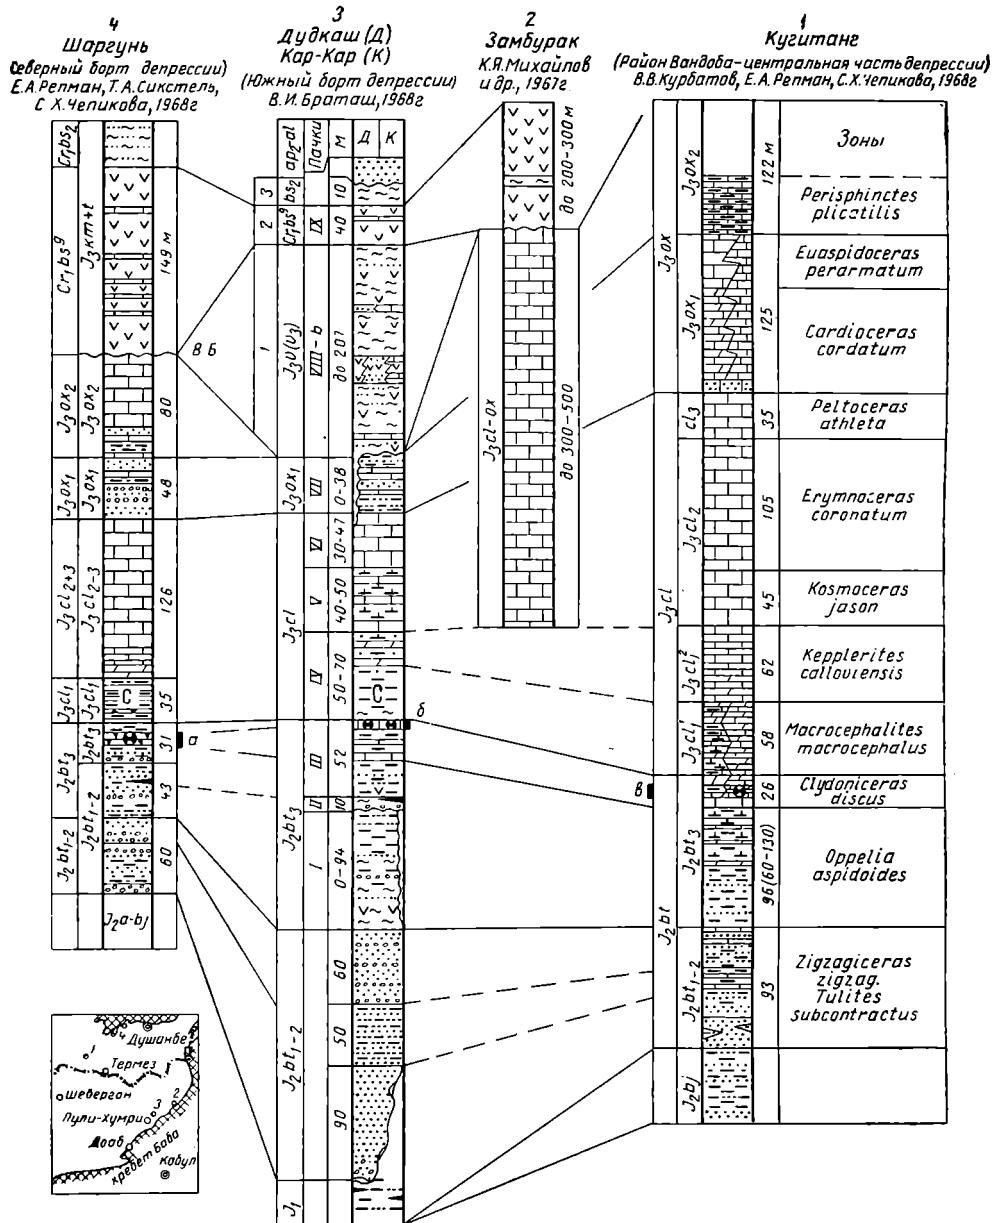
4
Шаргунь
(Северный борт депрессии)
Е.А.Репман, Т.А.Сикстель, С.Х.Чепикова, 1968г

3
Дудкаш (Д)
Кар-Кар (К)
(Южный борт депрессии)
В.И.Браташ, 1968г

2
Замбурак
К.Я.Михайлов и др., 1967г

1
Кугитане
(Район Вандова-центральная часть депрессии)
В.В.Курбатов, Е.А.Репман, С.Х.Чепикова, 1968г

$Cr_1bs_2$
$Cr_1bs_2^g$
$J_3km+t$
149 м
$J_3ox_2$
$J_3ox_2$
80
$J_3ox_1$
$J_3ox_1$
48
$J_3cl_{2+3}$
$J_3cl_{2-3}$
126
$J_3cl_1$
$J_3cl_1$
35
$J_2bt_3$
$J_2bt_3$
31
$J_2bt_{1-2}$
43
$J_2bt_{1-2}$
$J_2bt_{1-2}$
60
$J_2a-bj$
в б
а

$ap_2al$
Пачки
м
Д
К
3
$bs_2$
10
2
$Cr_1bs_2$
IX
40
1
$J_3v(v_3)$
VIII-b
до 207
$J_3ox_1$
VII
0-38
VI
30-47
$J_3cl$
V
40-50
IV
50-70
б
$J_2bt_3$
III
52
II
10
I
0-94
$J_2bt_{1-2}$
60
50
90
$J_1$

до 200-300 м
$J_3cl-ox$
до 300-500

Зоны
$J_3ox_2$
122 м
Perisphinctes plicatilis
$J_3ox$
Euaspidoceras perarmatum
$J_3ox_1$
125
Cardioceras cordatum
$cl_3$
35
Peltoceras athleta
$J_3cl_2$
105
Erymnoceras coronatum
$J_3cl$
45
Kosmoceras jason
$J_3cl_1^2$
62
Kepplerites calloviensis
$J_3cl_1^1$
58
Macrocephalites macrocephalus
в
26
Clydoniceras discus
$J_2bt$
$J_2bt_3$
96(60-130)
Oppelia aspidoides
$J_2bt_{1-2}$
93
Zigzagiceras zigzag. Tulites subcontractus
$J_2bj$

Душанбе
Термез
1
Шеверган
Пули-Хумри
3
2
4
Доаб
хребет Баба
Кабул